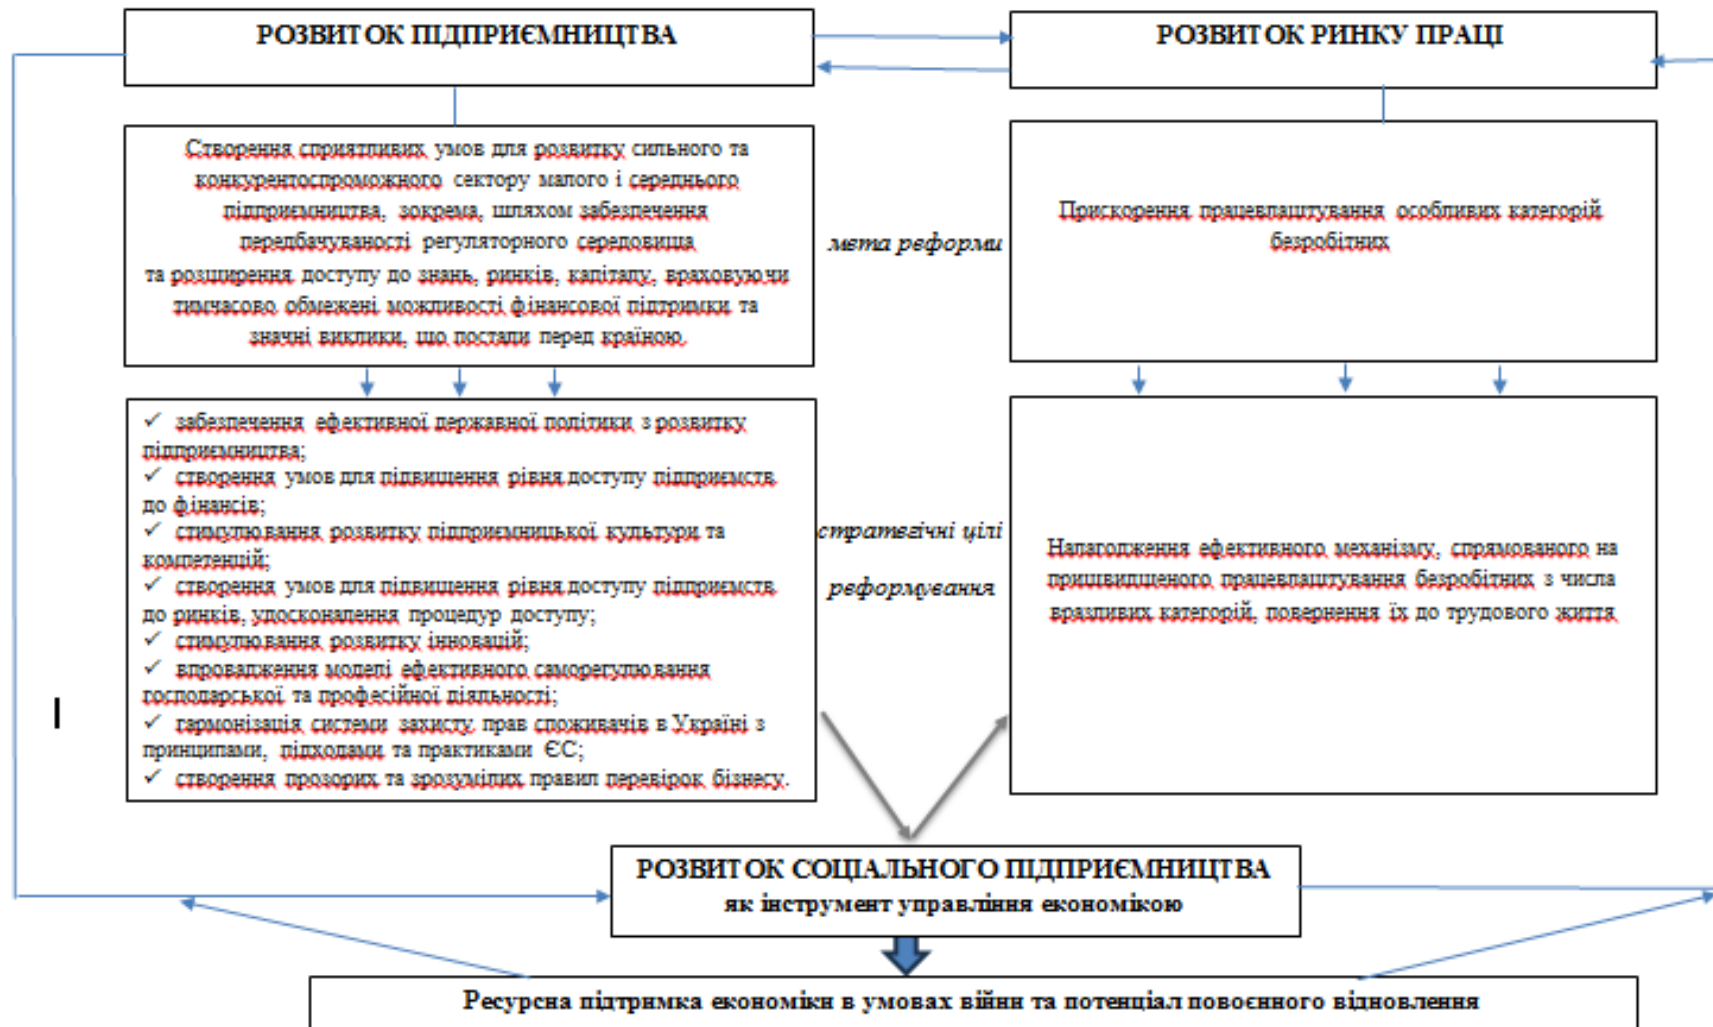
РОЗВИТОК ПІДПРИЄМНИЦТВА

РОЗВИТОК РИНКУ ПРАЦІ

Створення сприятливих умов для розвитку сильного та конкурентоспроможного сектору малого і середнього підприємництва, зокрема, шляхом забезпечення передбачуваності регуляторного середовища та розширення доступу до знань, ринків, капіталу, враховуючи тимчасово обмежені можливості фінансової підтримки та значні виклики, що постали перед країною.

мета реформи

Прискорення працевлаштування особливих категорій безробітних

✓ забезпечення ефективної державної політики з розвитку підприємництва;
✓ створення умов для підвищення рівня доступу підприємств до фінансів;
✓ стимулювання розвитку підприємницької культури та компетенцій;
✓ створення умов для підвищення рівня доступу підприємств до ринків, удосконалення процедур доступу;
✓ стимулювання розвитку інновацій;
✓ впровадження моделі ефективного саморегулювання господарської та професійної діяльності;
✓ гармонізація системи захисту прав споживачів в Україні з принципами, підходами та практиками ЄС;
✓ створення прозорих та зрозумілих правил перевірок бізнесу.

стратегічні цілі реформування

Налагодження ефективного механізму, спрямованого на пришвидшеного працевлаштування безробітних з числа вразливих категорій, повернення їх до трудового життя

I

РОЗВИТОК СОЦІАЛЬНОГО ПІДПРИЄМНИЦТВА
як інструмент управління економікою

Ресурсна підтримка економіки в умовах війни та потенціал повоєнного відновлення